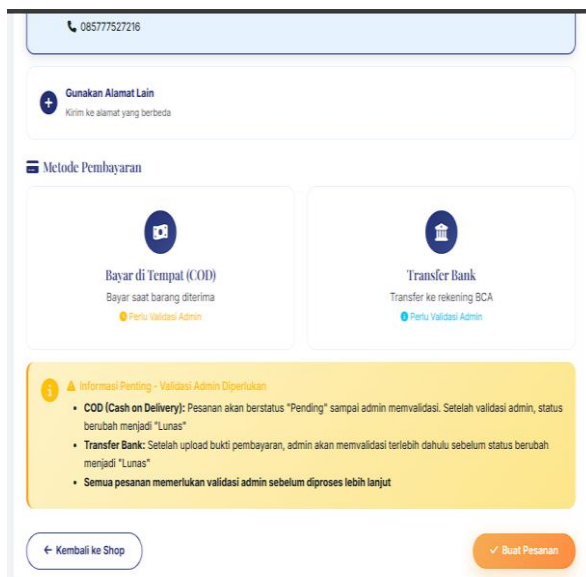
085777527216

Gunakan Alamat Lain
Kirim ke alamat yang berbeda

Metode Pembayaran

Bayar di Tempat (COD)
Bayar saat barang diterima
Perlu Validasi Admin

Transfer Bank
Transfer ke rekening BCA
Perlu Validasi Admin

Informasi Penting - Validasi Admin Diperlukan
- **COD (Cash on Delivery):** Pesanan akan berstatus "Pending" sampai admin memvalidasi. Setelah validasi admin, status berubah menjadi "Lunas"
- **Transfer Bank:** Setelah upload bukti pembayaran, admin akan memvalidasi terlebih dahulu sebelum status berubah menjadi "Lunas"
- **Semua pesanan memerlukan validasi admin sebelum diproses lebih lanjut**

← Kembali ke Shop

✓ Buat Pesanan